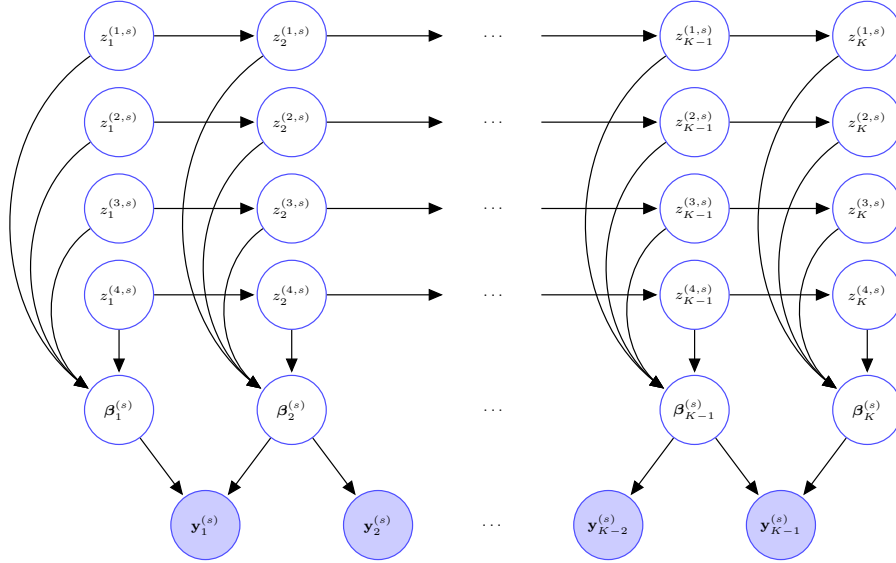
$z_1^{(1,s)}$ $z_2^{(1,s)}$ $\cdots$ $z_{K-1}^{(1,s)}$ $z_K^{(1,s)}$

$z_1^{(2,s)}$ $z_2^{(2,s)}$ $\cdots$ $z_{K-1}^{(2,s)}$ $z_K^{(2,s)}$

$z_1^{(3,s)}$ $z_2^{(3,s)}$ $\cdots$ $z_{K-1}^{(3,s)}$ $z_K^{(3,s)}$

$z_1^{(4,s)}$ $z_2^{(4,s)}$ $\cdots$ $z_{K-1}^{(4,s)}$ $z_K^{(4,s)}$

$\boldsymbol{\beta}_1^{(s)}$ $\boldsymbol{\beta}_2^{(s)}$ $\cdots$ $\boldsymbol{\beta}_{K-1}^{(s)}$ $\boldsymbol{\beta}_K^{(s)}$

$\mathbf{y}_1^{(s)}$ $\mathbf{y}_2^{(s)}$ $\cdots$ $\mathbf{y}_{K-2}^{(s)}$ $\mathbf{y}_{K-1}^{(s)}$